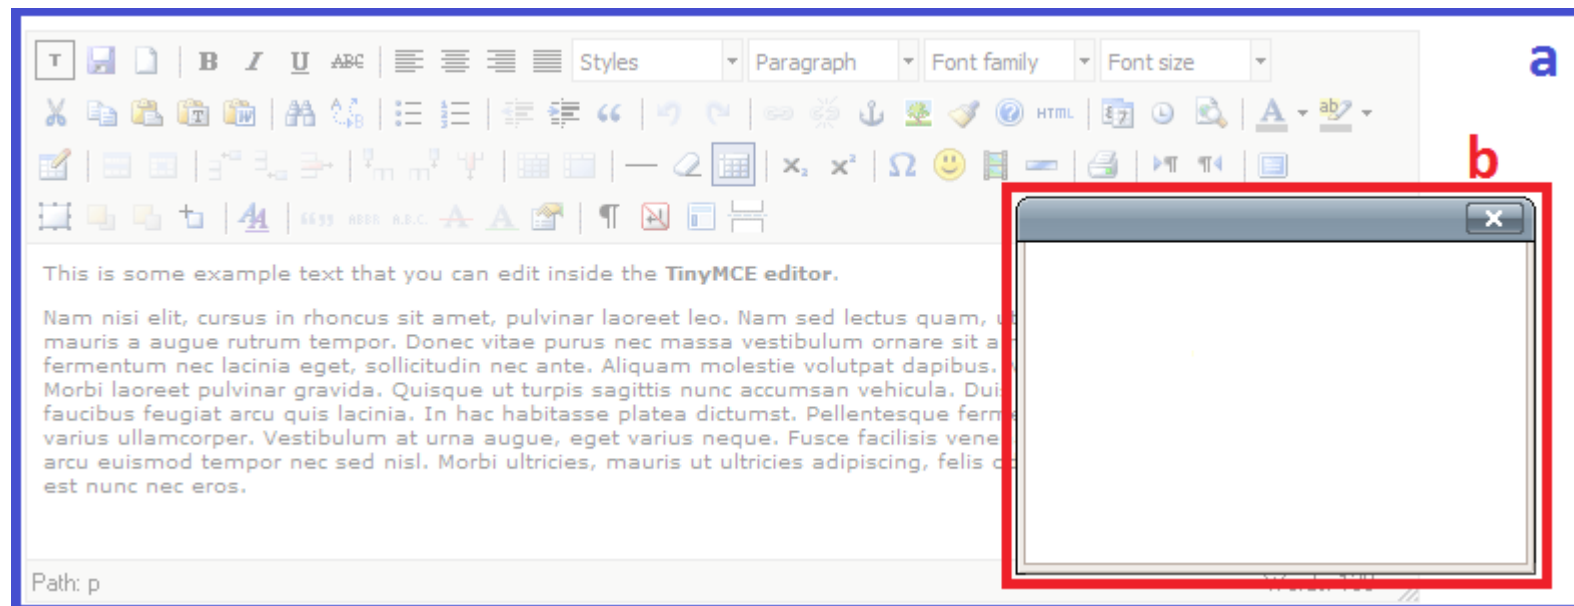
a

Styles
Paragraph
Font family
Font size

HTML

b

This is some example text that you can edit inside the **TinyMCE editor**.

Nam nisi elit, cursus in rhoncus sit amet, pulvinar laoreet leo. Nam sed lectus quam, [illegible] mauris a augue rutrum tempor. Donec vitae purus nec massa vestibulum ornare sit a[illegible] fermentum nec lacinia eget, sollicitudin nec ante. Aliquam molestie volutpat dapibus. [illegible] Morbi laoreet pulvinar gravida. Quisque ut turpis sagittis nunc accumsan vehicula. Dui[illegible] faucibus feugiat arcu quis lacinia. In hac habitasse platea dictumst. Pellentesque ferm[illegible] varius ullamcorper. Vestibulum at urna augue, eget varius neque. Fusce facilisis vene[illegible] arcu euismod tempor nec sed nisl. Morbi ultricies, mauris ut ultricies adipiscing, felis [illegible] est nunc nec eros.

Path: p